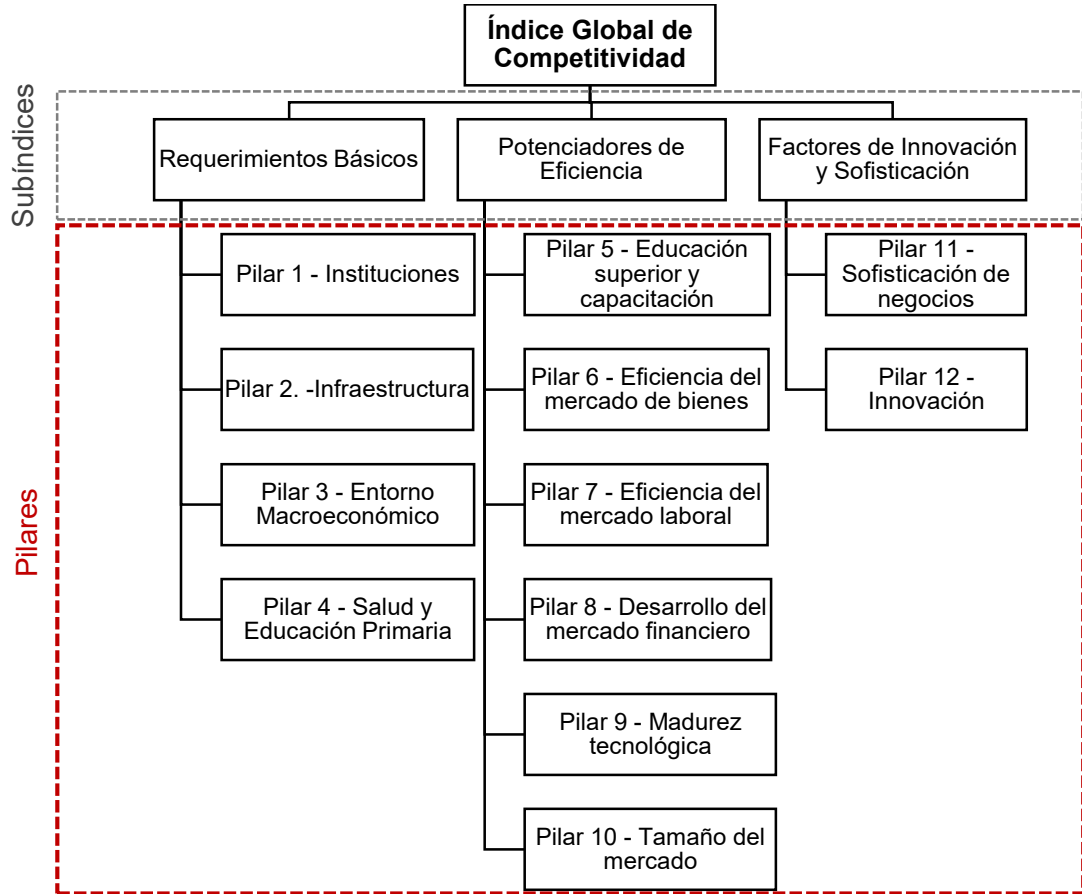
Índice Global de Competitividad

Subíndices

Requerimientos Básicos

Potenciadores de Eficiencia

Factores de Innovación y Sofisticación

Pilares

Pilar 1 - Instituciones

Pilar 2. -Infraestructura

Pilar 3 - Entorno Macroeconómico

Pilar 4 - Salud y Educación Primaria

Pilar 5 - Educación superior y capacitación

Pilar 6 - Eficiencia del mercado de bienes

Pilar 7 - Eficiencia del mercado laboral

Pilar 8 - Desarrollo del mercado financiero

Pilar 9 - Madurez tecnológica

Pilar 10 - Tamaño del mercado

Pilar 11 - Sofisticación de negocios

Pilar 12 - Innovación